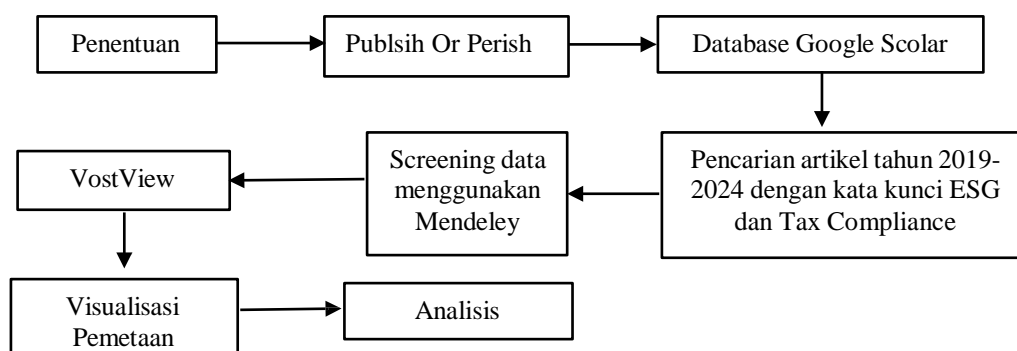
Penentuan

Publsih Or Perish

Database Google Scolar

Pencarian artikel tahun 2019-2024 dengan kata kunci ESG dan Tax Compliance

Screening data menggunakan Mendeley

VostView

Visualisasi Pemetaan

Analisis